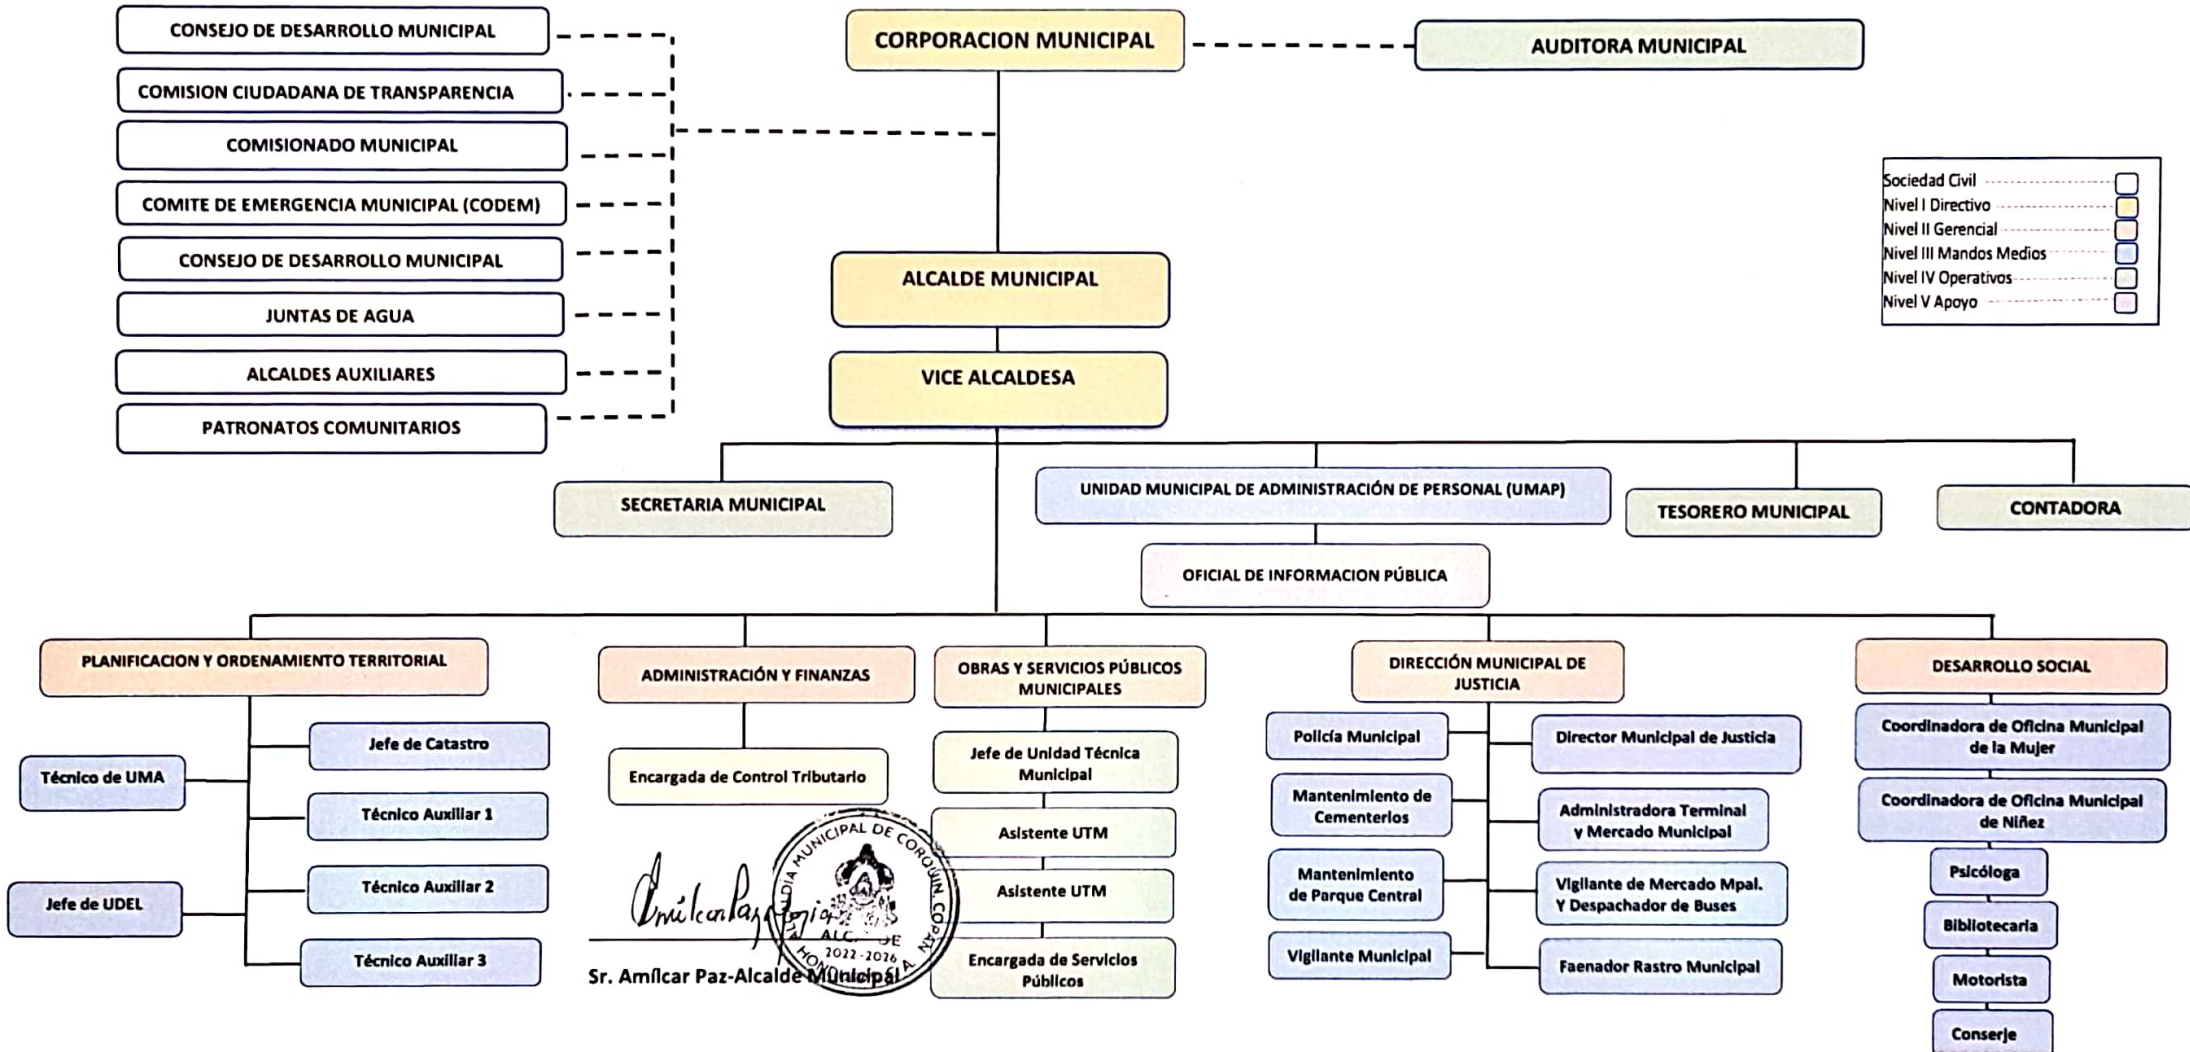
CONSEJO DE DESARROLLO MUNICIPAL

COMISION CIUDADANA DE TRANSPARENCIA

COMISIONADO MUNICIPAL

COMITE DE EMERGENCIA MUNICIPAL (CODEM)

CONSEJO DE DESARROLLO MUNICIPAL

JUNTAS DE AGUA

ALCALDES AUXILIARES

PATRONATOS COMUNITARIOS

CORPORACION MUNICIPAL

AUDITORA MUNICIPAL

Sociedad Civil
Nivel I Directivo
Nivel II Gerencial
Nivel III Mandos Medios
Nivel IV Operativos
Nivel V Apoyo

ALCALDE MUNICIPAL

VICE ALCALDESA

SECRETARIA MUNICIPAL

UNIDAD MUNICIPAL DE ADMINISTRACIÓN DE PERSONAL (UMAP)

TESORERO MUNICIPAL

CONTADORA

OFICIAL DE INFORMACION PÚBLICA

PLANIFICACION Y ORDENAMIENTO TERRITORIAL

Técnico de UMA

Jefe de UDEL

Jefe de Catastro

Técnico Auxiliar 1

Técnico Auxiliar 2

Técnico Auxiliar 3

ADMINISTRACIÓN Y FINANZAS

Encargada de Control Tributario

OBRAS Y SERVICIOS PÚBLICOS MUNICIPALES

Jefe de Unidad Técnica Municipal

Asistente UTM

Asistente UTM

Encargada de Servicios Públicos

DIRECCIÓN MUNICIPAL DE JUSTICIA

Policía Municipal

Mantenimiento de Cementerios

Mantenimiento de Parque Central

Vigilante Municipal

Director Municipal de Justicia

Administradora Terminal y Mercado Municipal

Vigilante de Mercado Mpal. Y Despachador de Buses

Faenador Rastro Municipal

DESARROLLO SOCIAL

Coordinadora de Oficina Municipal de la Mujer

Coordinadora de Oficina Municipal de Niñez

Psicóloga

Bibliotecaria

Motorista

Conserje

ALCALDIA MUNICIPAL DE COROQUIN, COPAN
ALCALDE
2022-2026
HONDURAS C.A.

Sr. Amílcar Paz-Alcalde Municipal